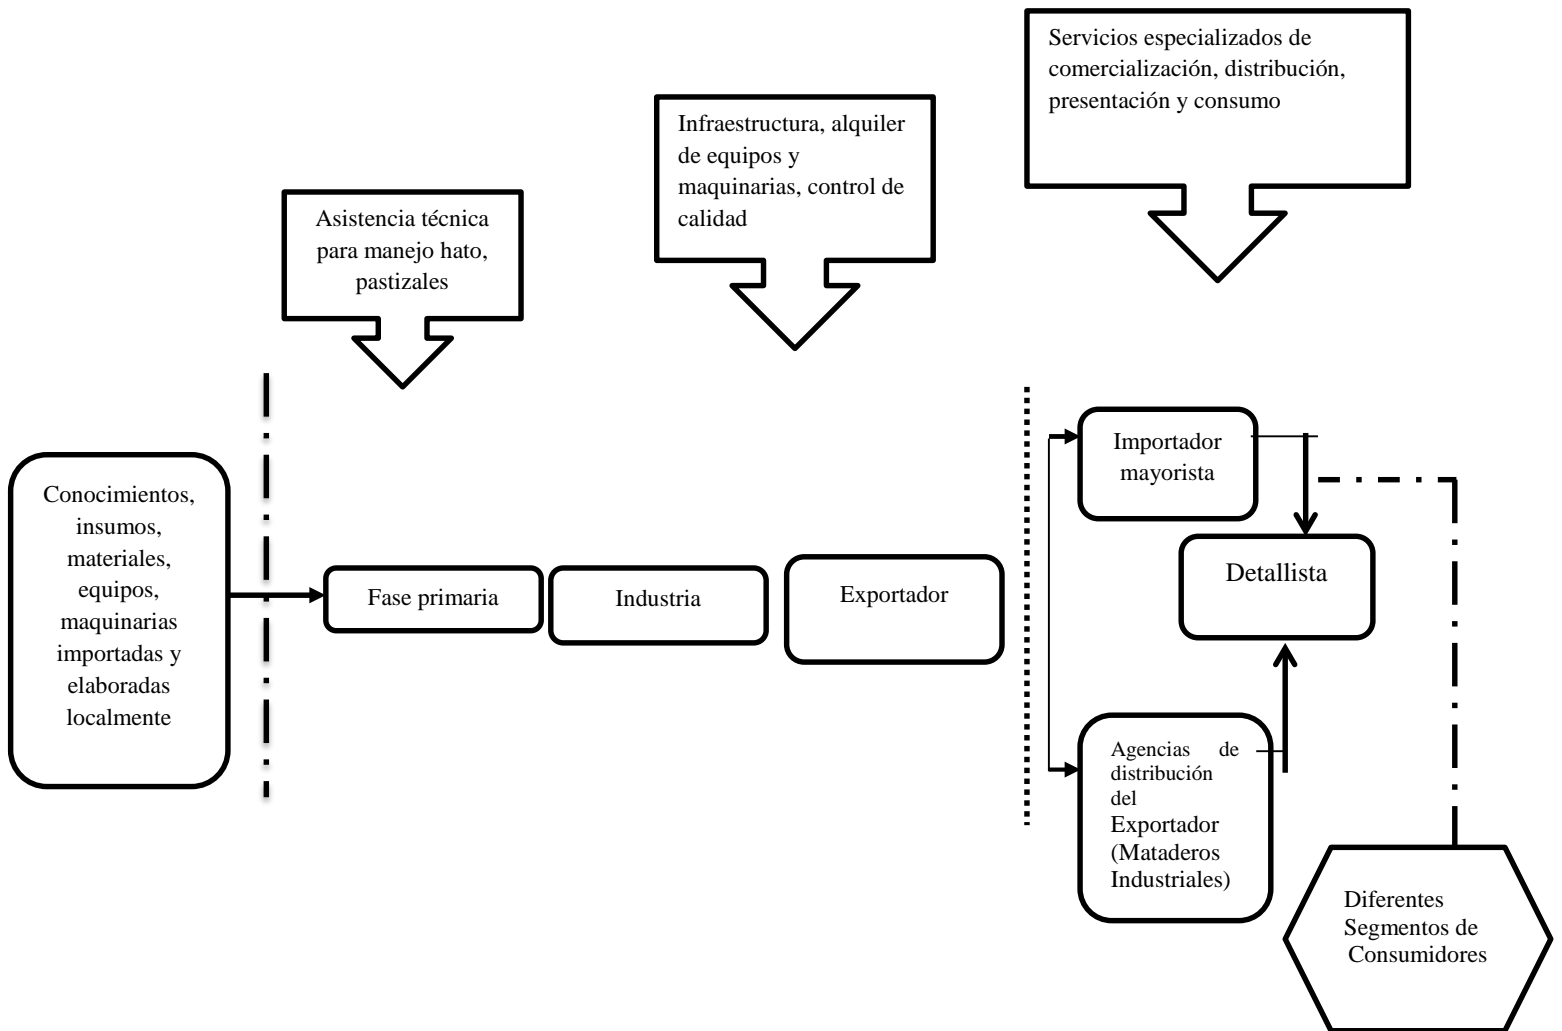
Servicios especializados de comercialización, distribución, presentación y consumo

Infraestructura, alquiler de equipos y maquinarias, control de calidad

Asistencia técnica para manejo hato, pastizales

Conocimientos, insumos, materiales, equipos, maquinarias importadas y elaboradas localmente

Fase primaria

Industria

Exportador

Importador mayorista

Detallista

Agencias de distribución del Exportador (Mataderos Industriales)

Diferentes Segmentos de Consumidores